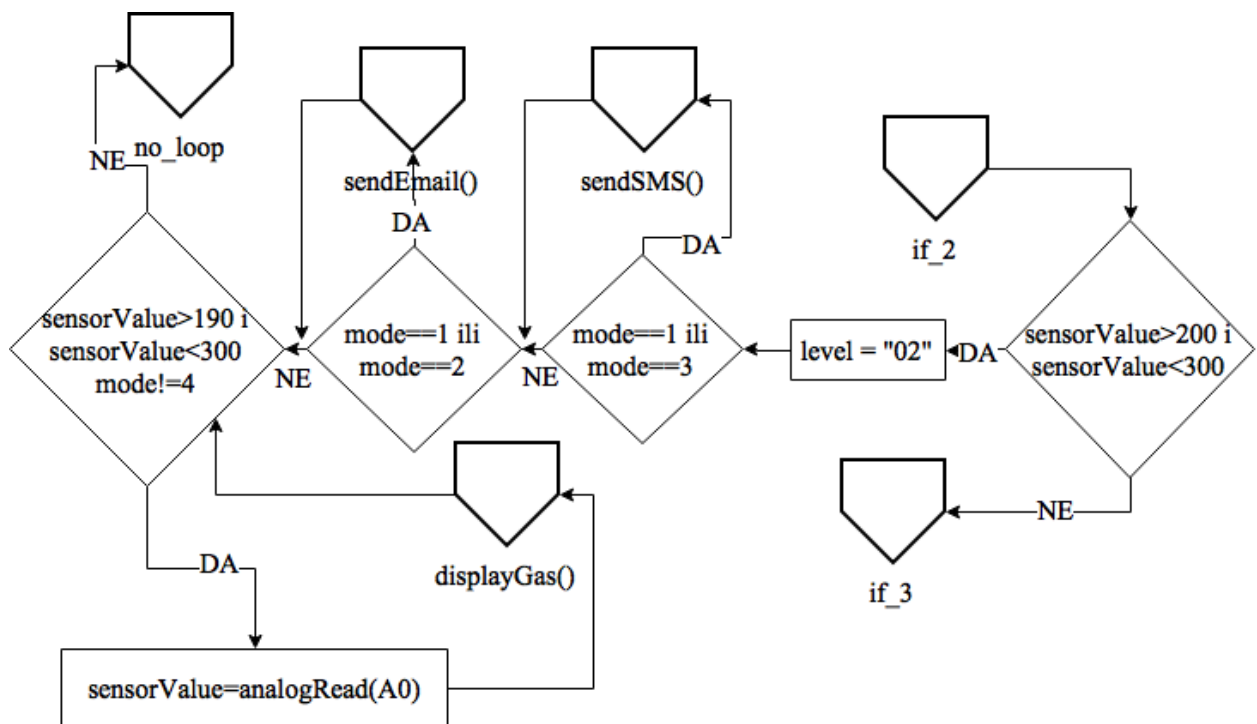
no_loop
NE
sendEmail()
DA
sendSMS()
DA
if_2
sensorValue>190 i sensorValue<300 mode!=4
NE
mode==1 ili mode==2
NE
mode==1 ili mode==3
level = "02"
DA
sensorValue>200 i sensorValue<300
displayGas()
NE
if_3
DA
sensorValue=analogRead(A0)